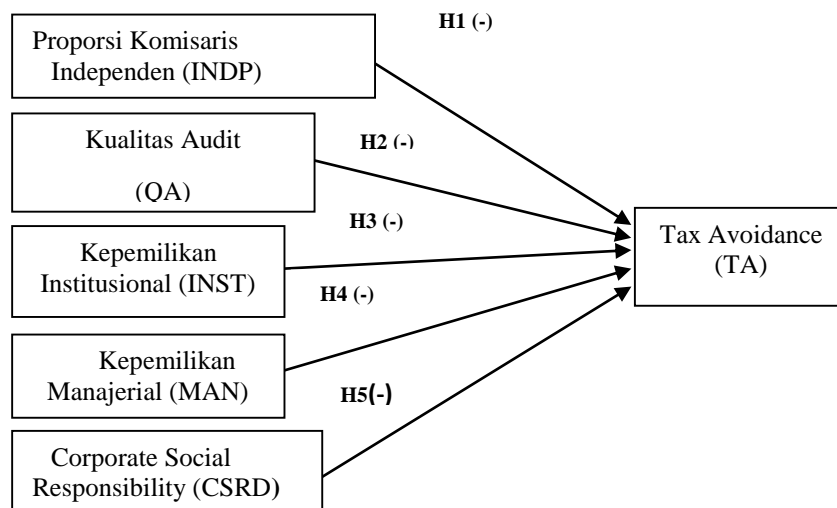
Proporsi Komisaris Independen (INDP)

H1 (-)

Kualitas Audit

(QA)

H2 (-)

H3 (-)

Kepemilikan Institusional (INST)

Tax Avoidance (TA)

H4 (-)

Kepemilikan Manajerial (MAN)

H5(-)

Corporate Social Responsibility (CSRD)